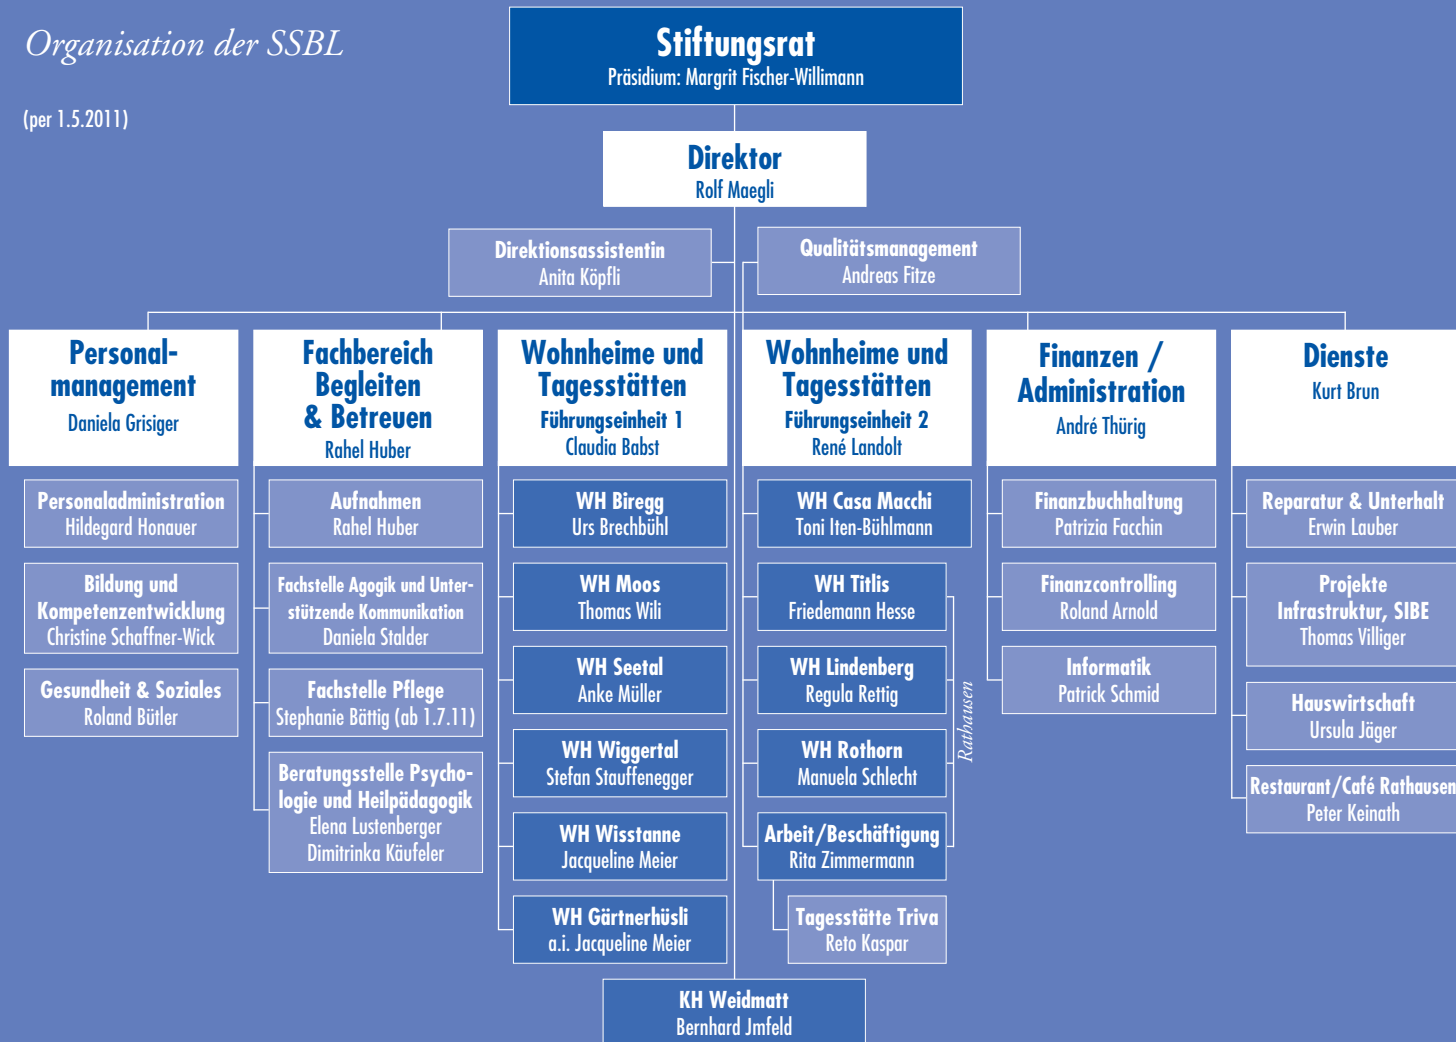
Organisation der SSBL

(per 1.5.2011)

Stiftungsrat
Präsidium: Margrit Fischer-Willimann

Direktor
Rolf Maegli

Direktionsassistentin
Anita Köpfli

Qualitätsmanagement
Andreas Fitze

Personalmanagement
Daniela Grisiger

Personaladministration
Hildegard Honauer

Bildung und Kompetenzentwicklung
Christine Schaffner-Wick

Gesundheit & Soziales
Roland Bütler

Fachbereich Begleiten & Betreuen
Rahel Huber

Aufnahmen
Rahel Huber

Fachstelle Agogik und Unterstützende Kommunikation
Daniela Stalder

Fachstelle Pflege
Stephanie Bättig (ab 1.7.11)

Beratungsstelle Psychologie und Heilpädagogik
Elena Lustenberger
Dimitrinka Käufeler

Wohnheime und Tagesstätten
Führungseinheit 1
Claudia Babst

WH Biregg
Urs Brechbühl

WH Moos
Thomas Wili

WH Seetal
Anke Müller

WH Wiggertal
Stefan Stauffenegger

WH Wisstanne
Jacqueline Meier

WH Gärtnerhüsli
a.i. Jacqueline Meier

Wohnheime und Tagesstätten
Führungseinheit 2
René Landolt

WH Casa Macchi
Toni Iten-Bühlmann

WH Titlis
Friedemann Hesse

WH Lindenberg
Regula Rettig

WH Rothorn
Manuela Schlecht

Arbeit/Beschäftigung
Rita Zimmermann

Rathausen

Tagesstätte Triva
Reto Kaspar

Finanzen / Administration
André Thürig

Finanzbuchhaltung
Patrizia Facchin

Finanzcontrolling
Roland Arnold

Informatik
Patrick Schmid

Dienste
Kurt Brun

Reparatur & Unterhalt
Erwin Lauber

Projekte Infrastruktur, SIBE
Thomas Villiger

Hauswirtschaft
Ursula Jäger

Restaurant/Café Rathausen
Peter Keinath

KH Weidmatt
Bernhard Jmfeld